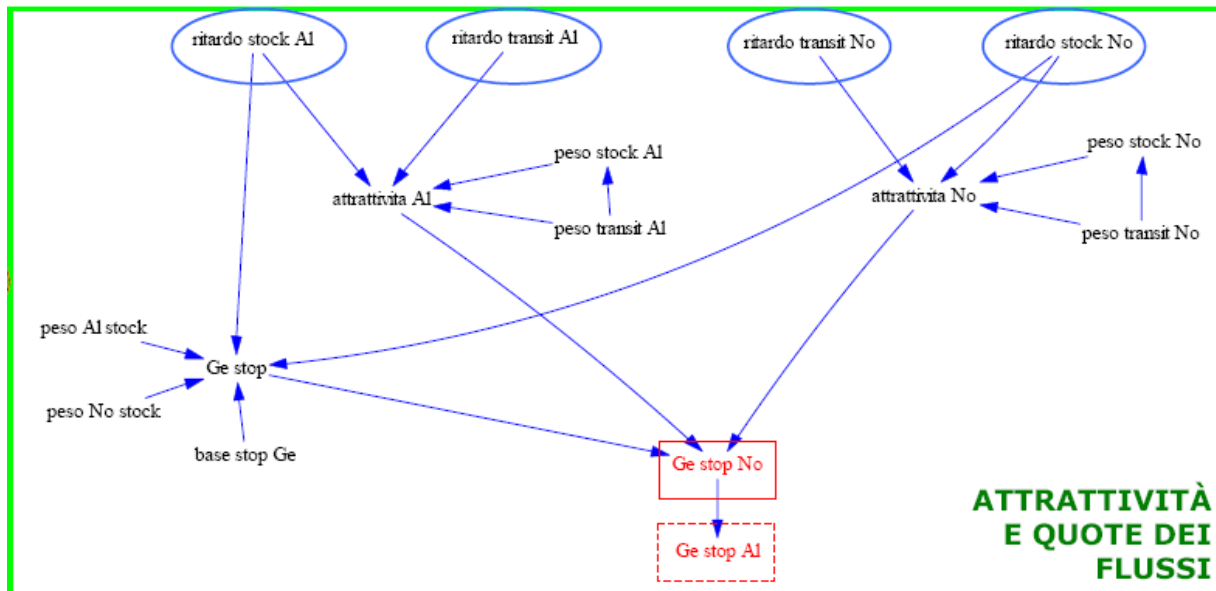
ritardo stock Al

ritardo transit Al

ritardo transit No

ritardo stock No

peso stock Al

attrattivita Al

peso transit Al

peso stock No

attrattivita No

peso transit No

peso Al stock

Ge stop

peso No stock

base stop Ge

Ge stop No

Ge stop Al

ATTRATTIVITÀ E QUOTE DEI FLUSSI